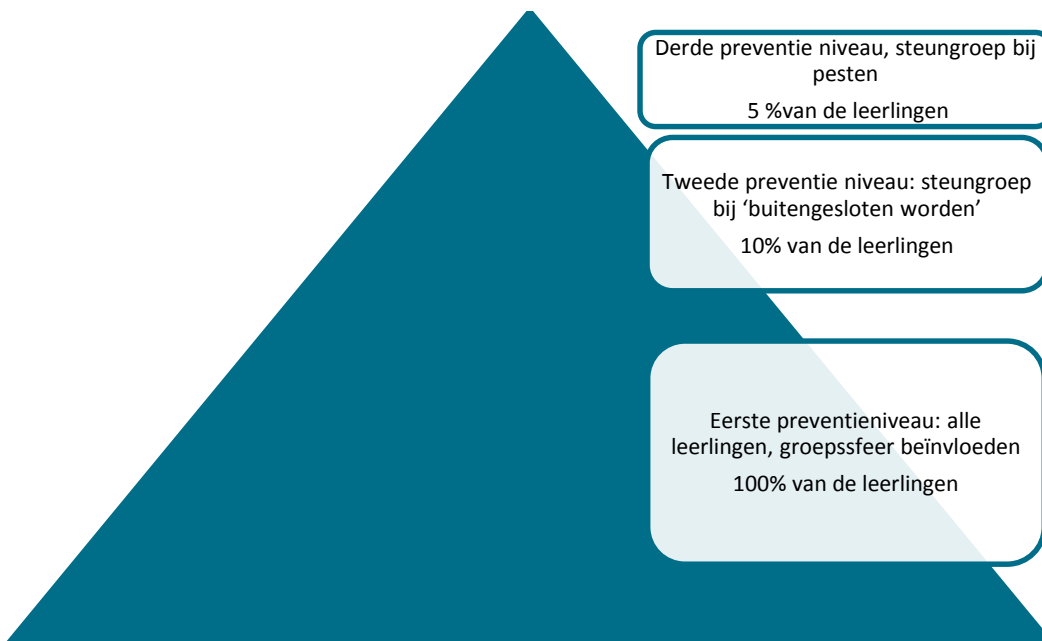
Derde preventie niveau, steungroep bij pesten

5 %van de leerlingen

Tweede preventie niveau: steungroep bij ‘buitengesloten worden’

10% van de leerlingen

Eerste preventieniveau: alle leerlingen, groepssfeer beïnvloeden

100% van de leerlingen